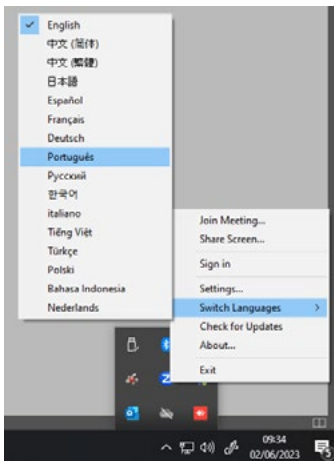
✓ English
中文 (简体)
中文 (繁體)
日本語
Español
Français
Deutsch
Português
Русский
한국어
italiano
Tiếng Việt
Türkçe
Polski
Bahasa Indonesia
Nederlands

Join Meeting...
Share Screen...
Sign in
Settings...
Switch Languages >
Check for Updates
About...
Exit

09:34
02/06/2023